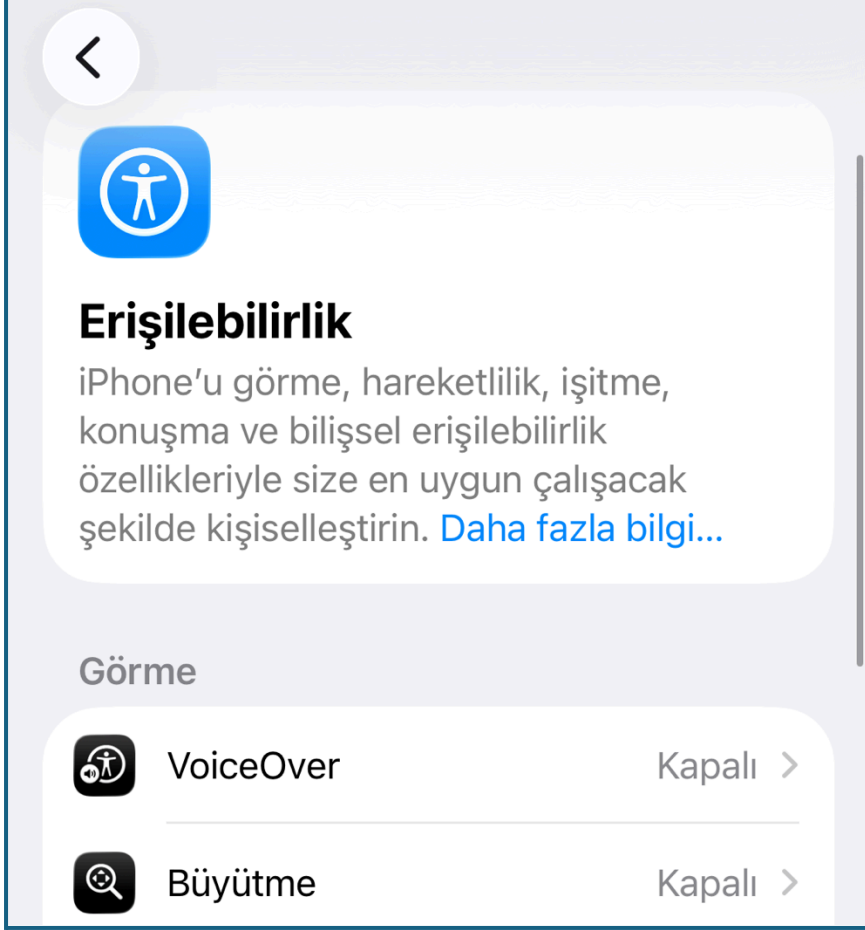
Erişilebilirlik

iPhone'u görme, hareketlilik, işitme, konuşma ve bilişsel erişilebilirlik özellikleriyle size en uygun çalışacak şekilde kişiselleştirin. Daha fazla bilgi...

Görme

VoiceOver Kapalı >

Büyütme Kapalı >